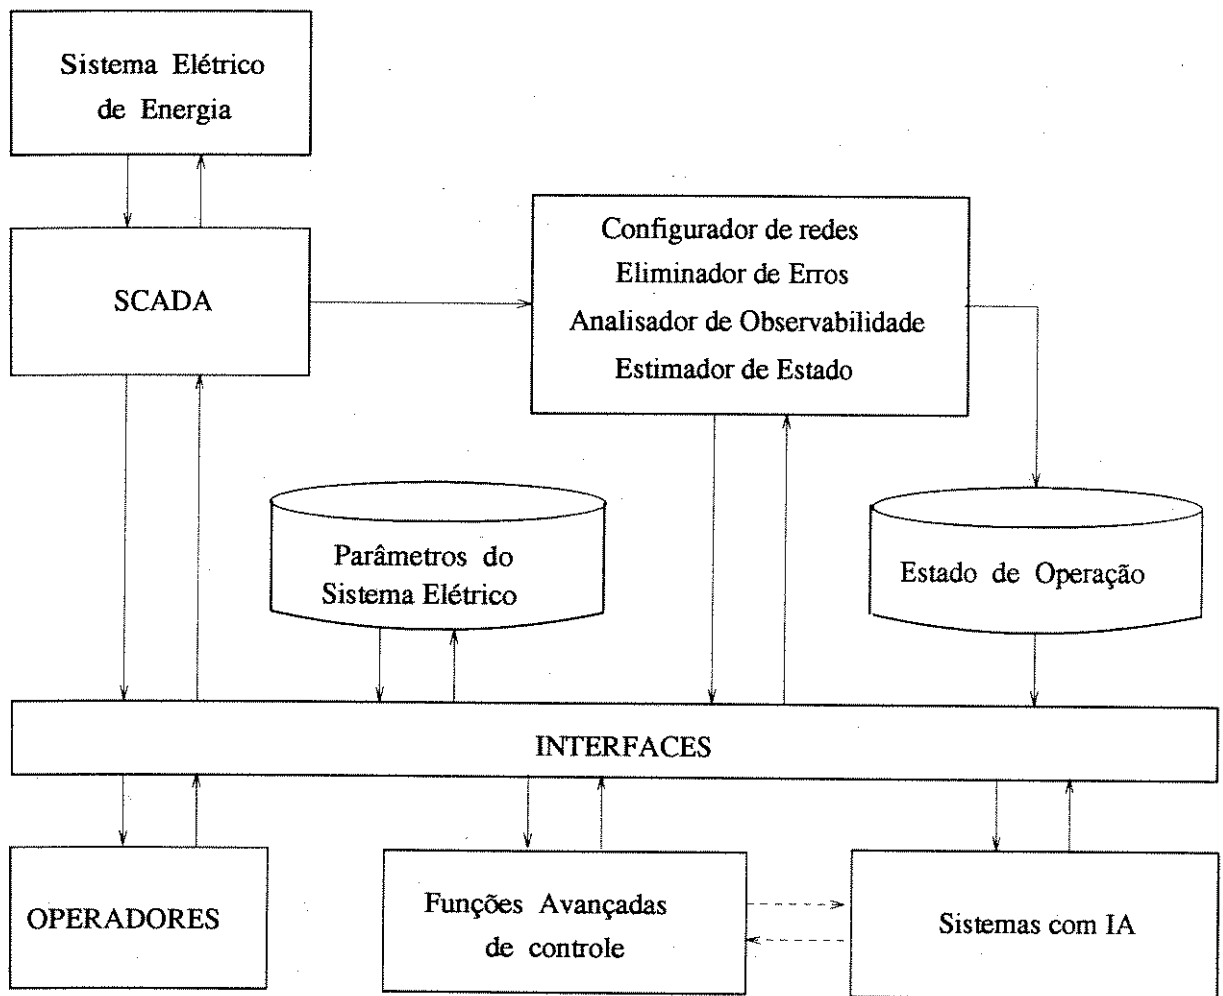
Sistema Elétrico de Energia

SCADA

Configurador de redes
Eliminador de Erros
Analisador de Observabilidade
Estimador de Estado

Parâmetros do Sistema Elétrico

Estado de Operação

INTERFACES

OPERADORES

Funções Avançadas de controle

Sistemas com IA